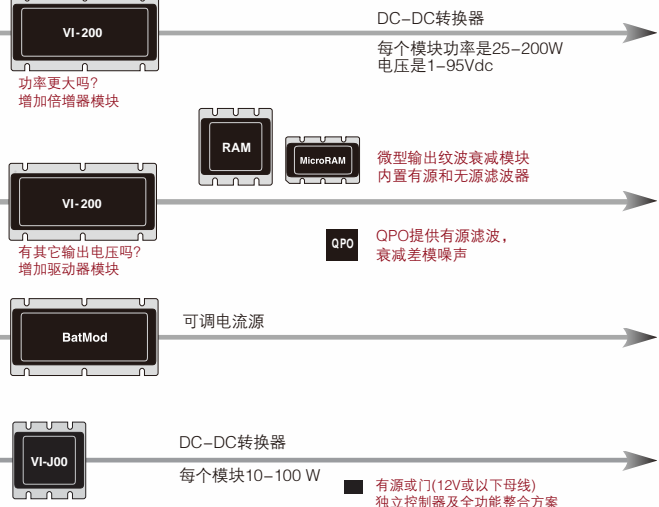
VI-200

DC–DC转换器

每个模块功率是25–200W
电压是1–95Vdc

功率更大吗？
增加倍增器模块

RAM

MicroRAM

微型输出纹波衰减模块
内置有源和无源滤波器

VI-200

有其它输出电压吗？
增加驱动器模块

QPO

QPO提供有源滤波，
衰减差模噪声

BatMod

可调电流源

VI-J00

DC–DC转换器

每个模块10–100 W

有源或门(12V或以下母线)
独立控制器及全功能整合方案